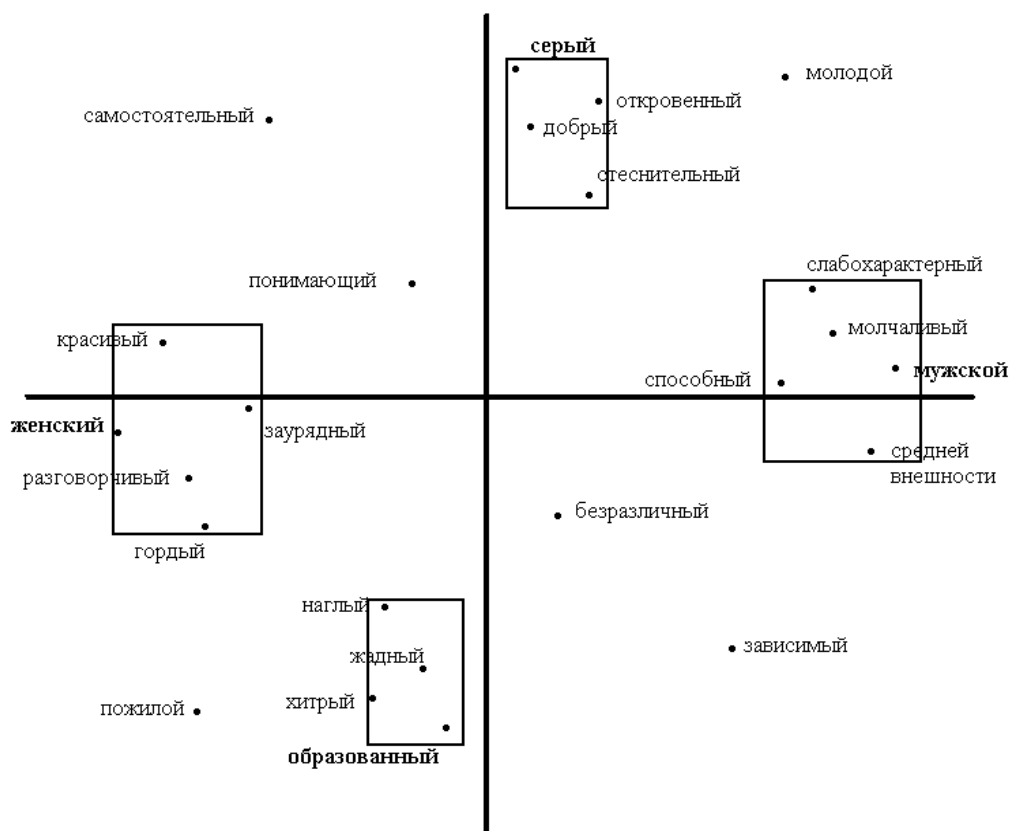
серый
молодой
самостоятельный
откровенный
добрый
стеснительный
слабохарактерный
понимающий
молчаливый
красивый
мужской
способный
женский
заурядный
средней внешности
разговорчивый
безразличный
гордый
наглый
зависимый
жадный
хитрый
пожилой
образованный